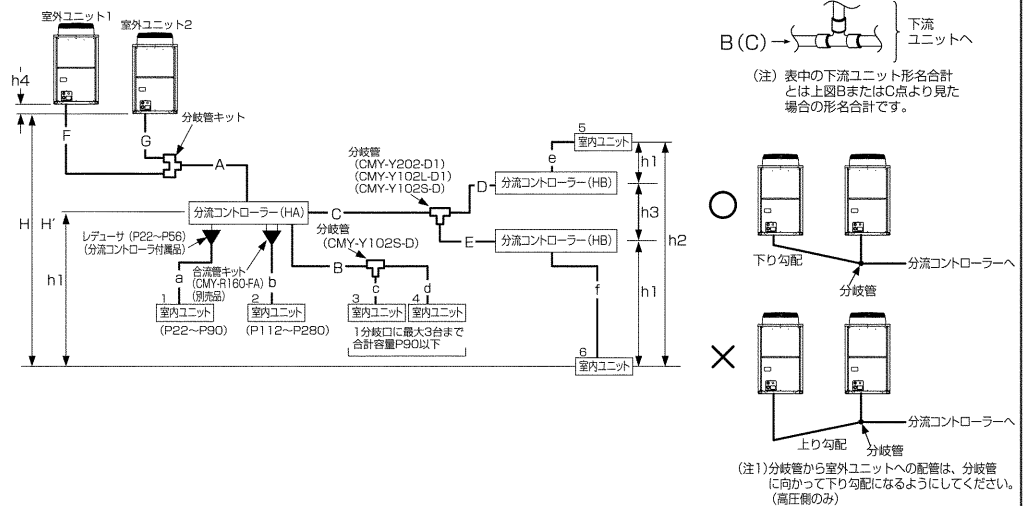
室外ユニット1
室外ユニット2
h4
分岐管キット
F
G
A
分岐管
(CMY-Y202-D1)
(CMY-Y102L-D1)
(CMY-Y102S-D)
5
室内ユニット
e
D
分流コントローラー(HB)
h1
h3
h2
H
H'
分流コントローラー(HA)
C
分岐管
(CMY-Y102S-D)
E
分流コントローラー(HB)
レデューサ (P22~P56)
(分流コントローラ付属品)
合流管キット
(CMY-R160-FA)
(別売品)
a
b
B
c
d
f
h1
h1
1
室内ユニット
(P22~P90)
2
室内ユニット
(P112~P280)
3
室内ユニット
4
室内ユニット
1分岐口に最大3台まで
合計容量P90以下
6
室内ユニット

B(C)
下流
ユニットへ
(注) 表中の下流ユニット形名合計とは上図BまたはC点より見た場合の形名合計です。

○
下り勾配
分流コントローラーへ
分岐管

×
分流コントローラーへ
上り勾配
分岐管
(注1)分岐管から室外ユニットへの配管は、分岐管に向かって下り勾配になるようにしてください。
(高圧側のみ)